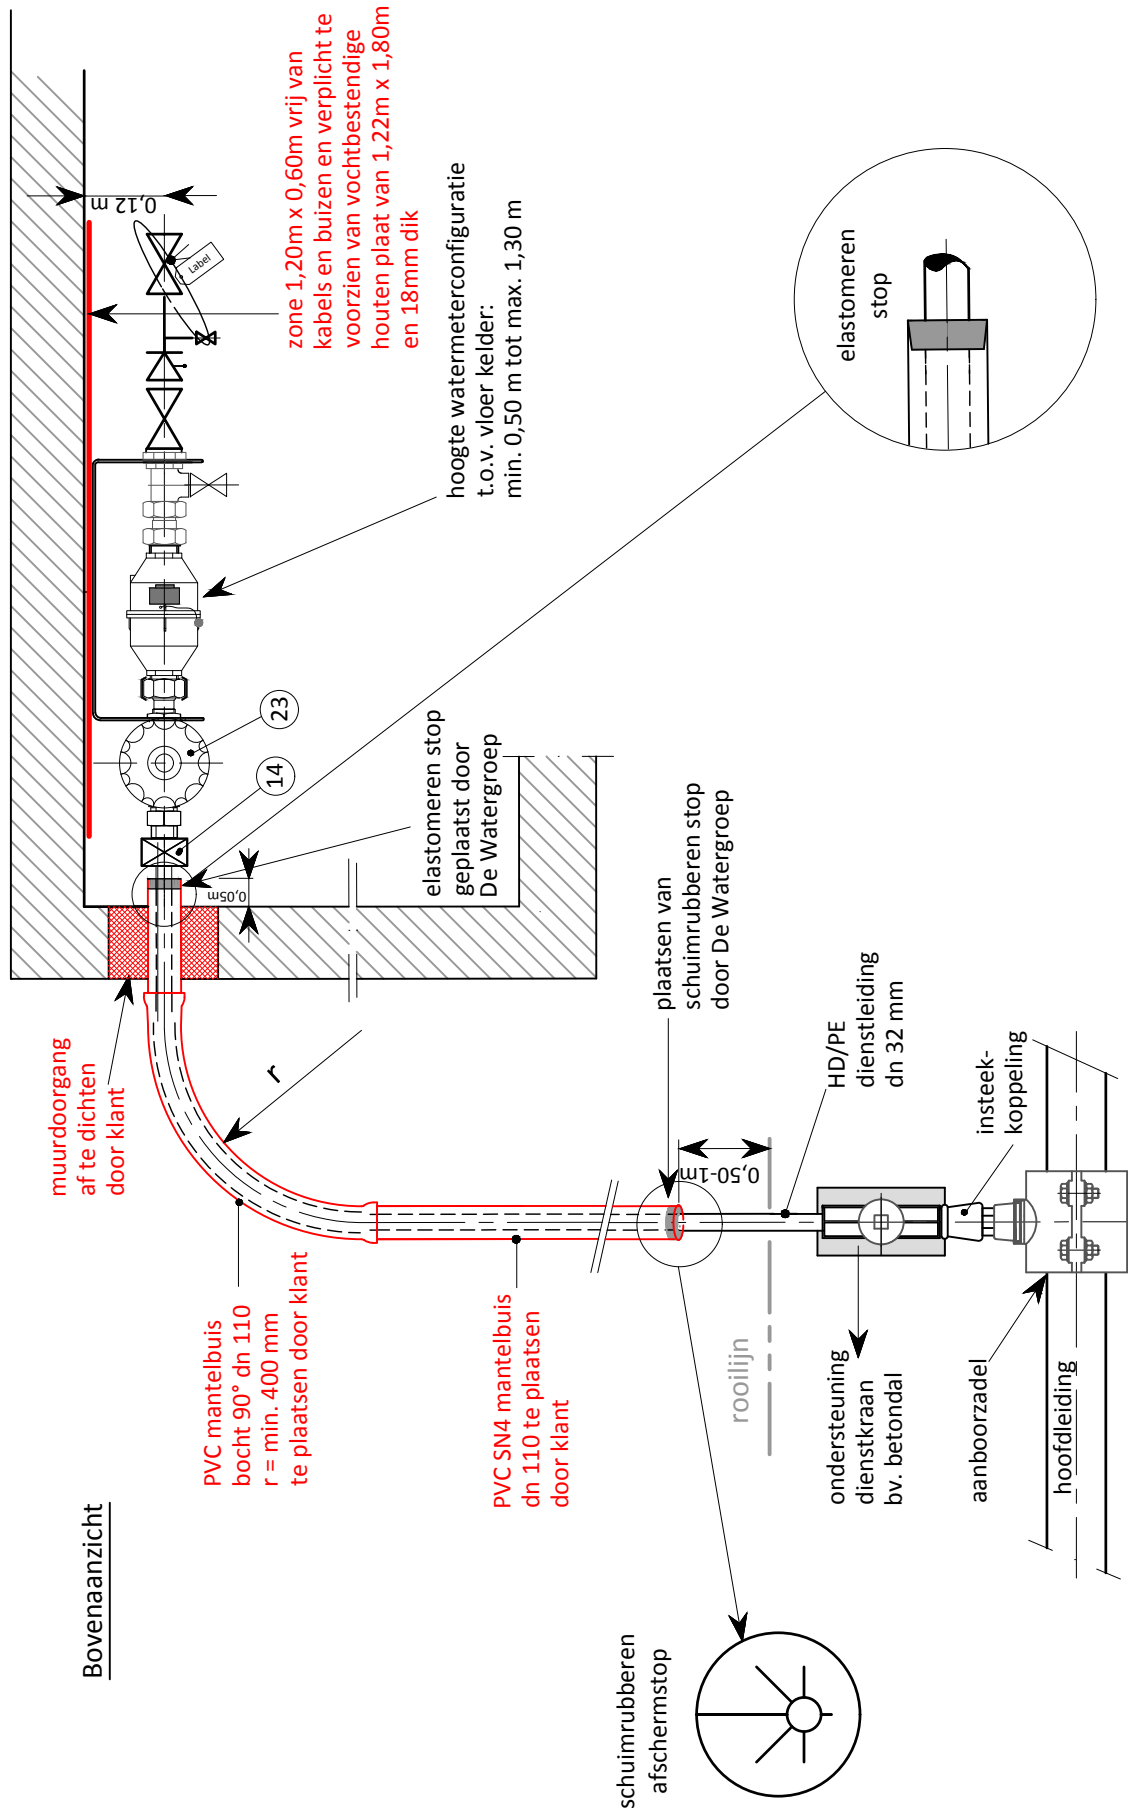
Bovenaanzicht

zone 1,20m x 0,60m vrij van kabels en buizen en verplicht te voorzien van vochtbestendige houten plaat van 1,22m x 1,80m en 18mm dik

0,12 m

Label

hoogte watermeterconfiguratie t.o.v. vloer kelder: min. 0,50 m tot max. 1,30 m

elastomeren stop

23

14

elastomeren stop geplaatst door De Watergroep

0,05m

plaatsen van schuimrubberen stop door De Watergroep

muurdoorgang af te dichten door klant

r

HD/PE dienstleiding dn 32 mm

insteek-koppeling

0,50-1m

PVC mantelbuis bocht 90° dn 110 r = min. 400 mm te plaatsen door klant

PVC SN4 mantelbuis dn 110 te plaatsen door klant

rooilijn

ondersteuning dienstkraan bv. betondal

aanboorzadel

hoofdleiding

schuimrubberen afschermstop